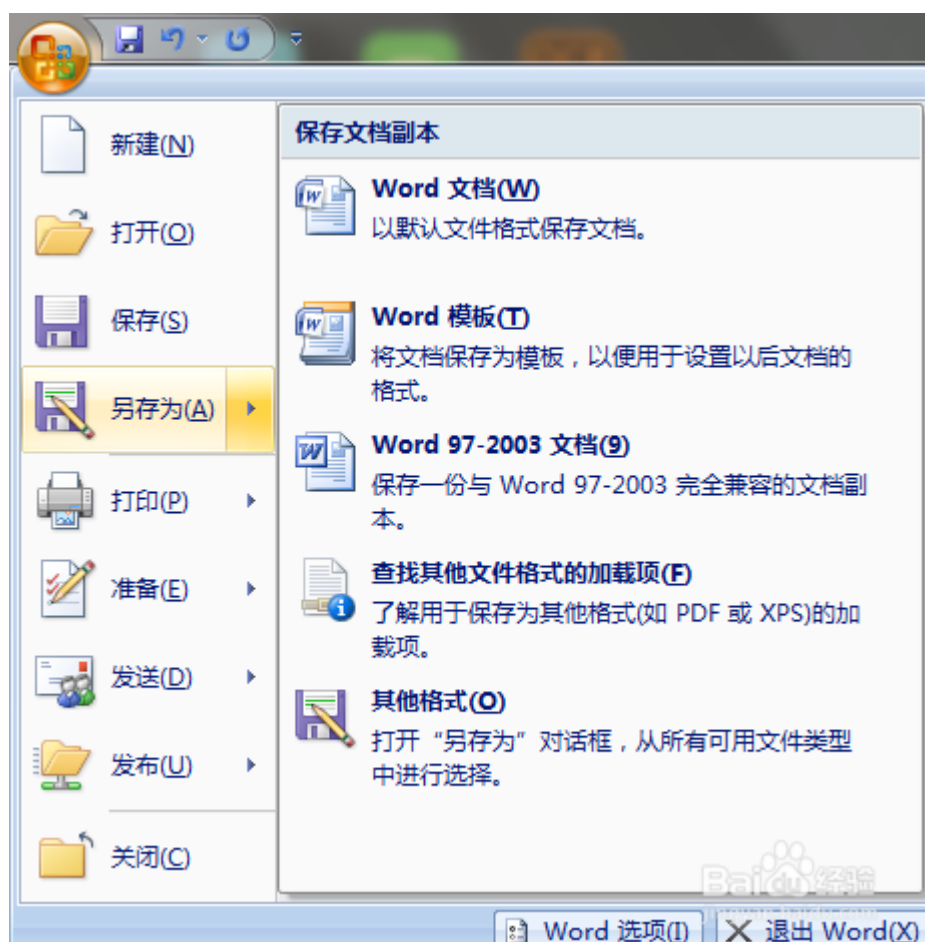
新建(N)

打开(O)

保存(S)

另存为(A)

打印(P)

准备(E)

发送(D)

发布(U)

关闭(C)

保存文档副本

Word 文档(W)
以默认文件格式保存文档。

Word 模板(T)
将文档保存为模板，以便用于设置以后文档的格式。

Word 97-2003 文档(9)
保存一份与 Word 97-2003 完全兼容的文档副本。

查找其他文件格式的加载项(F)
了解用于保存为其他格式(如 PDF 或 XPS)的加载项。

其他格式(O)
打开“另存为”对话框，从所有可用文件类型中进行选择。

Baidu 经验

Word 选项(I)

退出 Word(X)